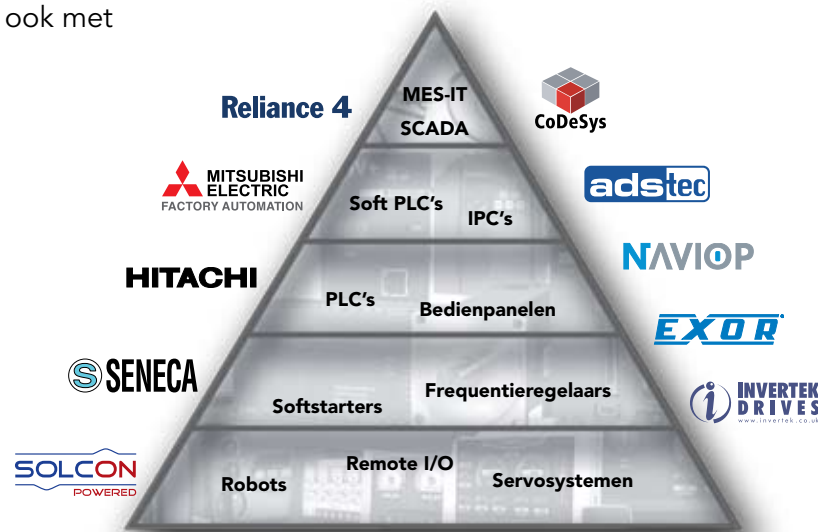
ook met

MES-IT
SCADA

Soft PLC's
IPC's

PLC's
Bedienpanelen

Softstarters
Frequentieregelaars

Robots
Remote I/O
Servosystemen

Reliance 4

MITSUBISHI ELECTRIC
FACTORY AUTOMATION

HITACHI

SENECA

SOLCON
POWERED

CoDeSys

adstec

NAVIOP

EXOR

INVERTEK DRIVES
www.invertek.co.uk